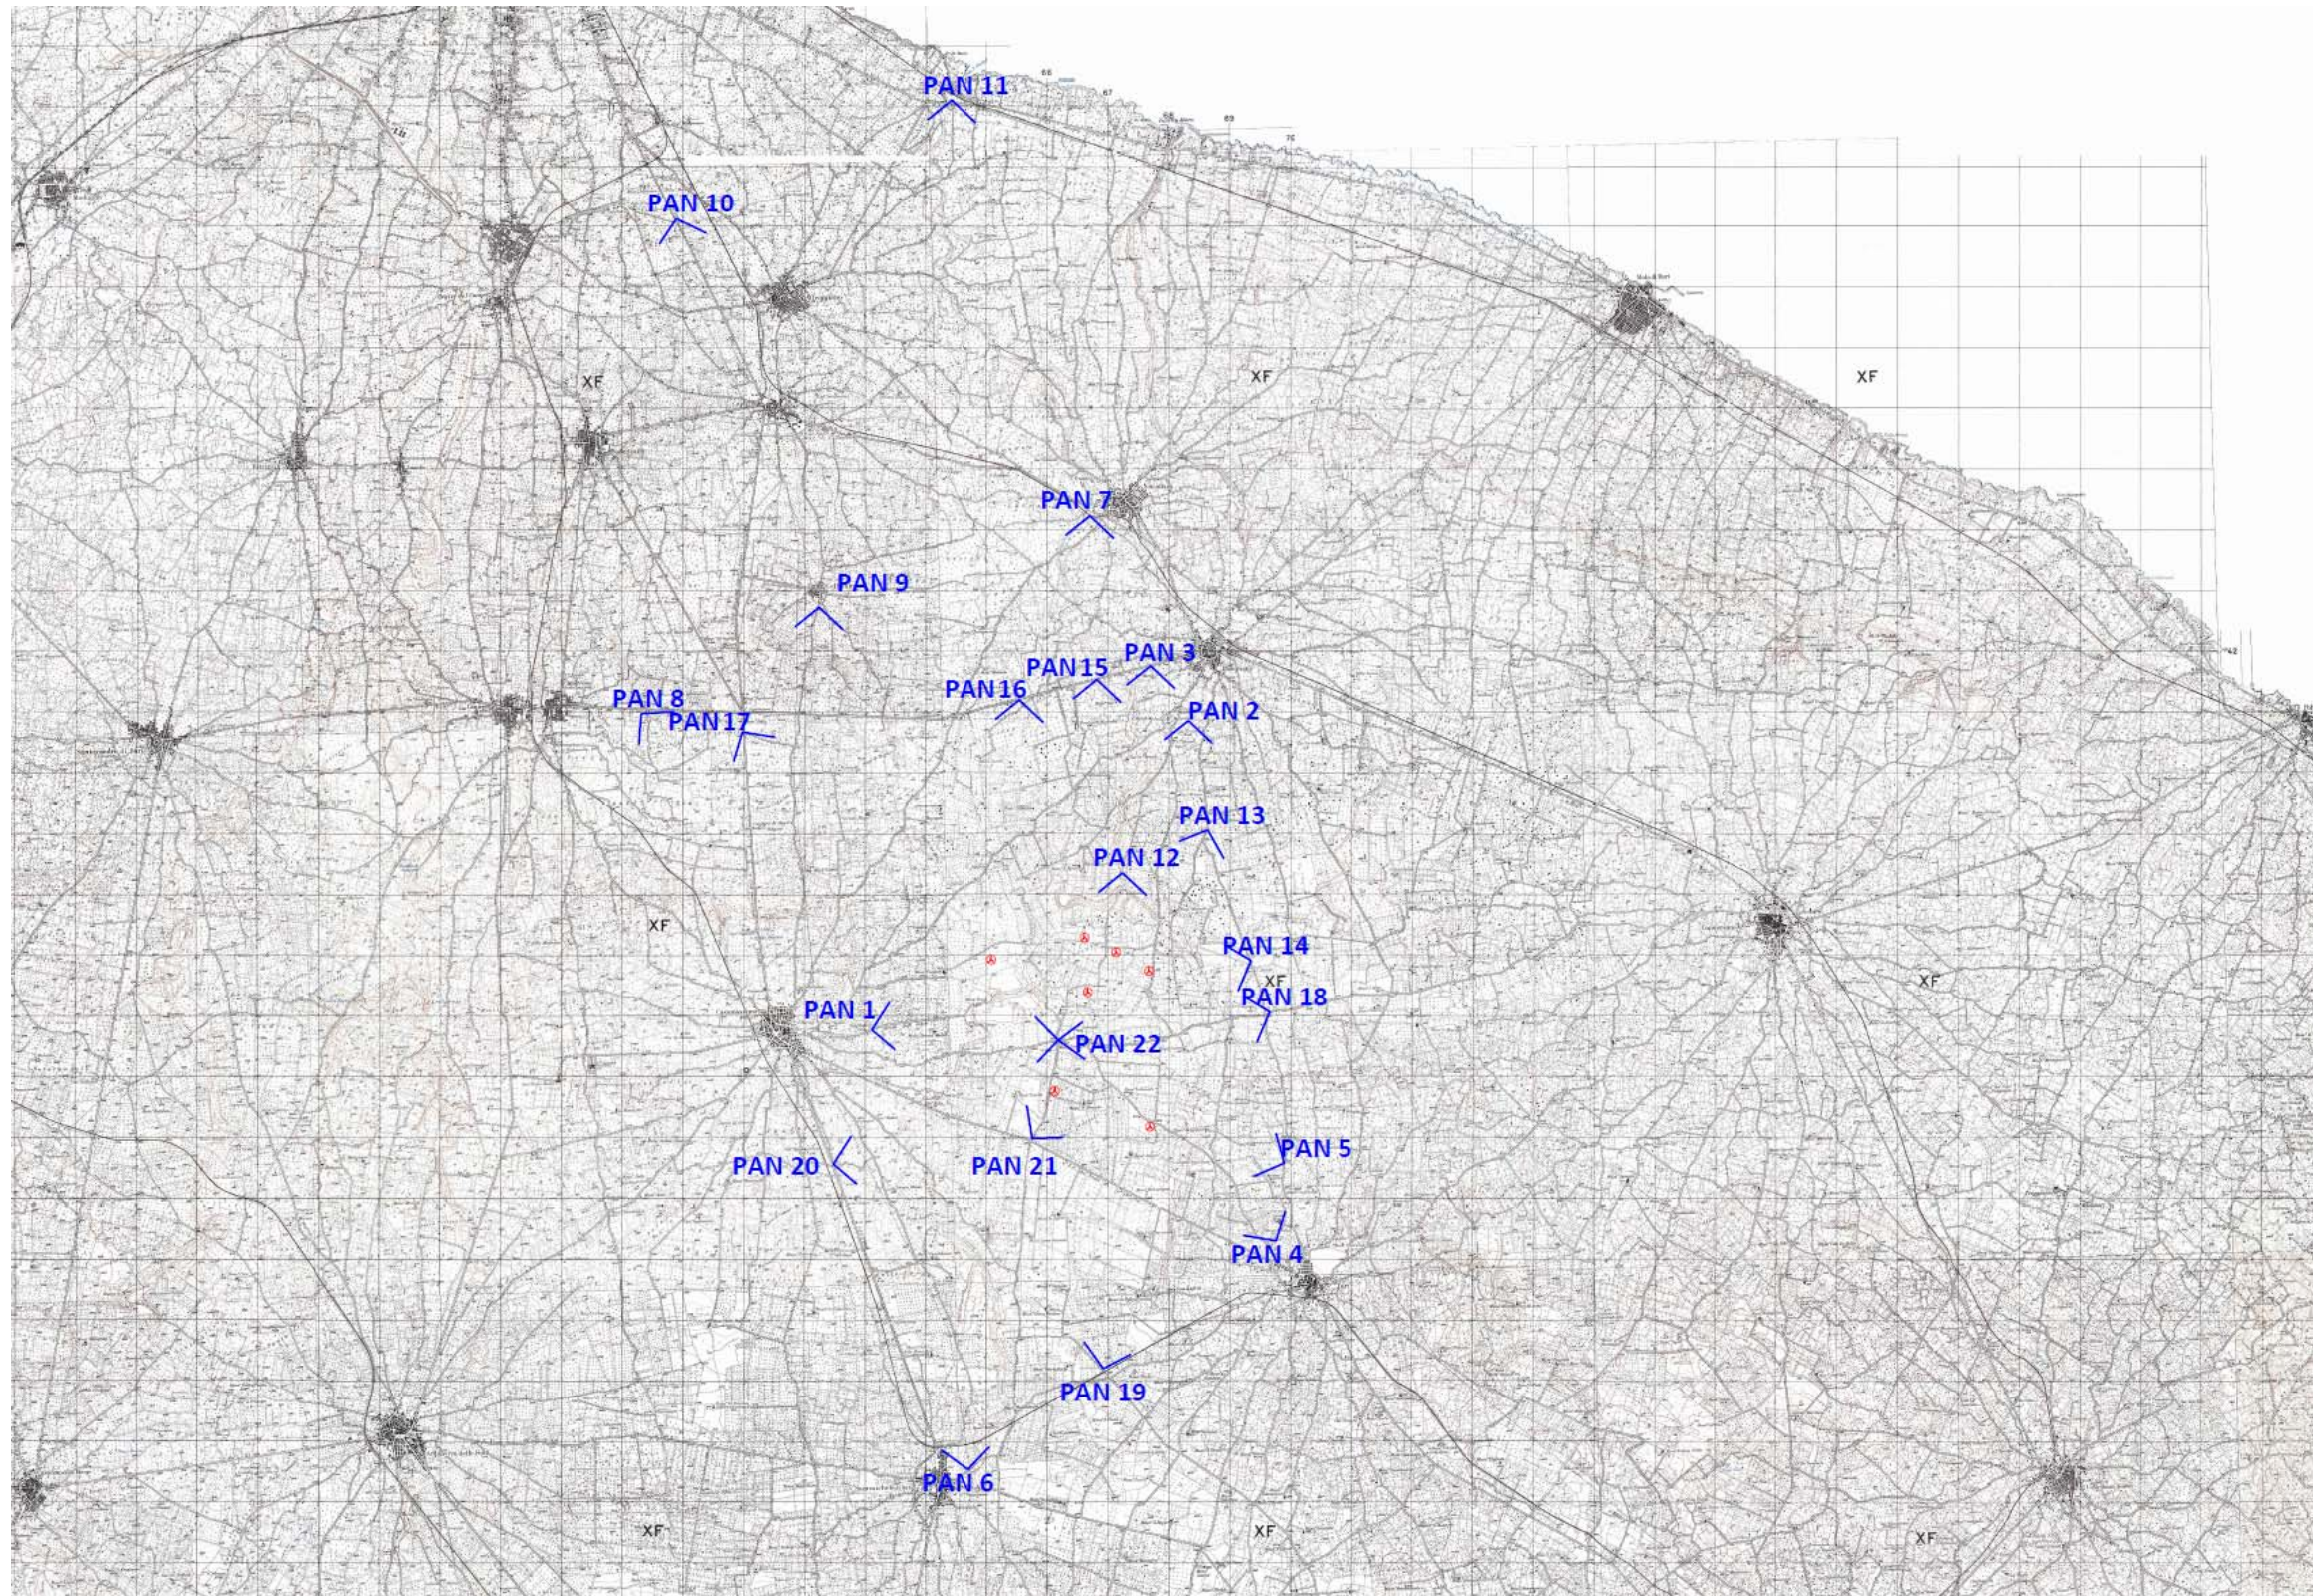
PAN 11

PAN 10

XF

XF

XF

PAN 7

PAN 9

PAN 15

PAN 3

PAN 16

PAN 8

PAN 17

PAN 2

PAN 13

PAN 12

XF

PAN 14

XF

XF

PAN 18

PAN 1

PAN 22

PAN 5

PAN 20

PAN 21

PAN 4

PAN 19

PAN 6

XF

XF

XF